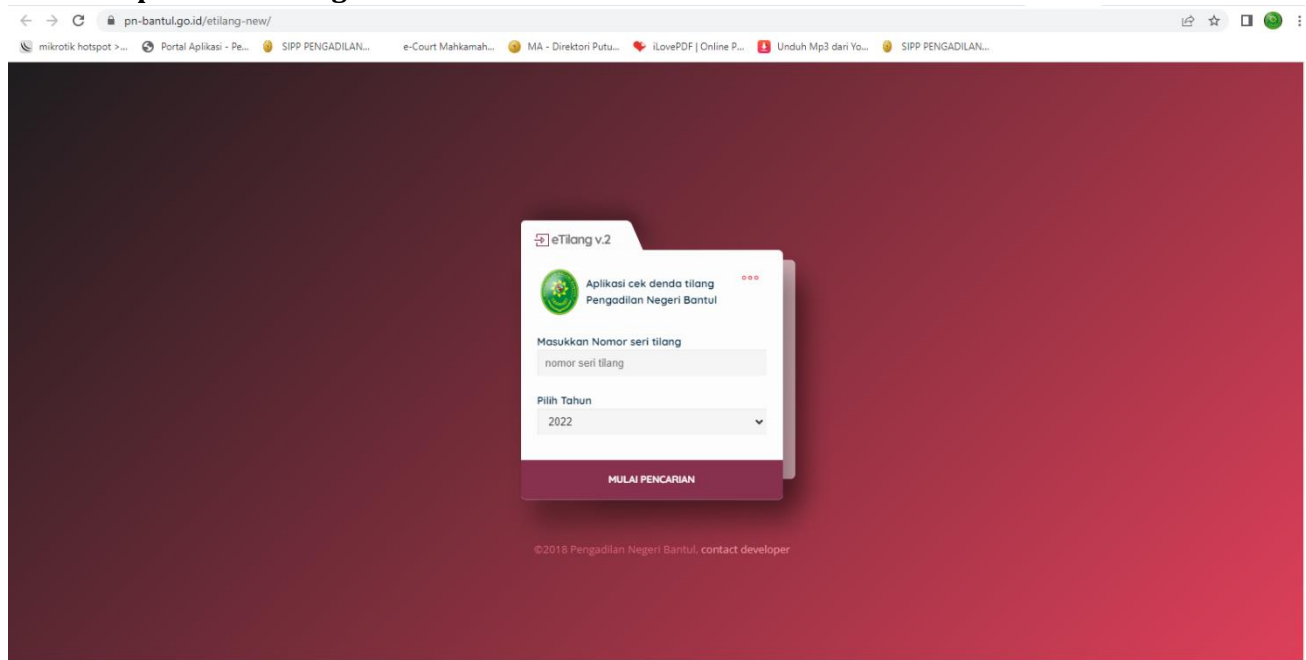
pn-bantul.go.id/etilang-new/

mikrotik hotspot >... Portal Aplikasi - Pe... SIPP PENGADILAN... e-Court Mahkamah... MA - Direktori Putu... iLovePDF | Online P... Unduh Mp3 dari Yo... SIPP PENGADILAN...

eTilang v.2

Aplikasi cek denda tilang Pengadilan Negeri Bantul

Masukkan Nomor seri tilang

nomor seri tilang

Pilih Tahun

2022

MULAI PENCARIAN

©2018 Pengadilan Negeri Bantul, contact developer